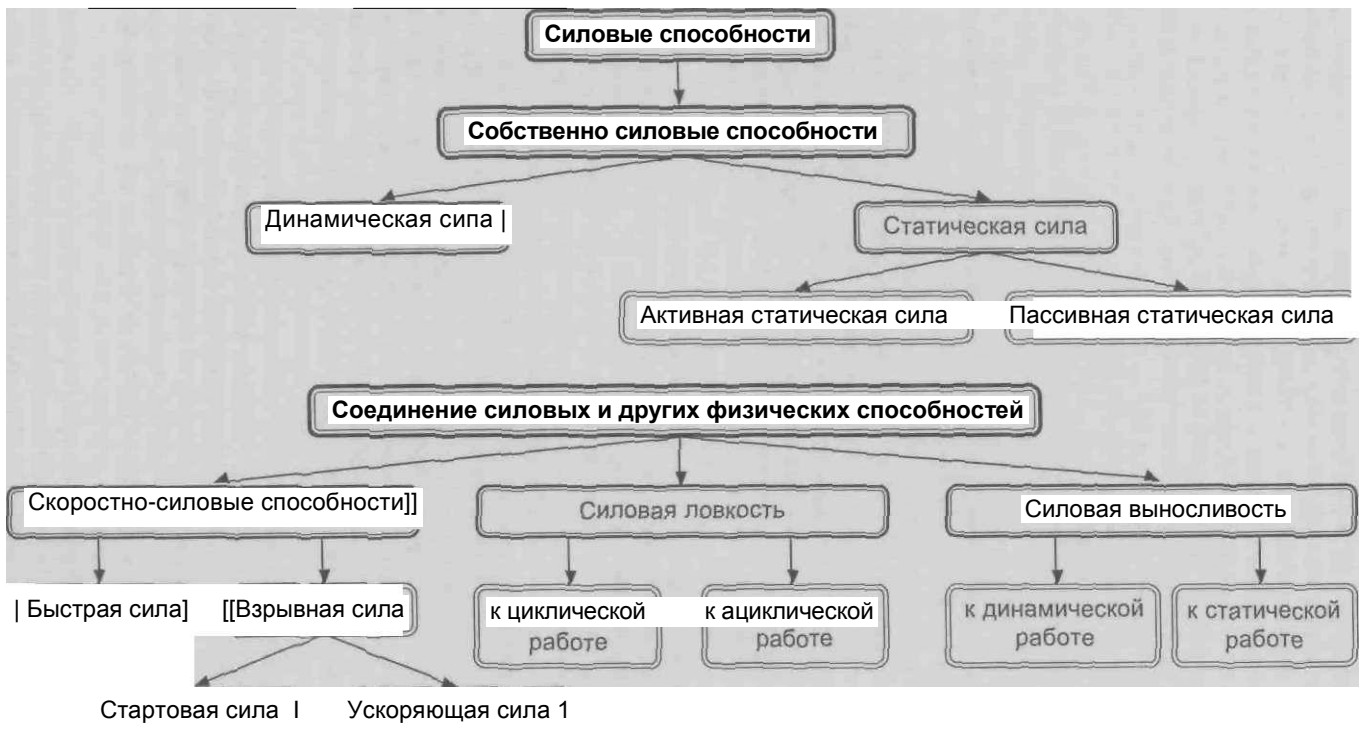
Силовые способности

Собственно силовые способности

Динамическая сипа |

Статическая сила

Активная статическая сила

Пассивная статическая сила

Соединение силовых и других физических способностей

Скоростно-силовые способности]]

Силовая ловкость

Силовая выносливость

| Быстрая сила]

[[Взрывная сила

к циклической работе

к ациклической работе

к динамической работе

к статической работе

Стартовая сила I

Ускоряющая сила 1